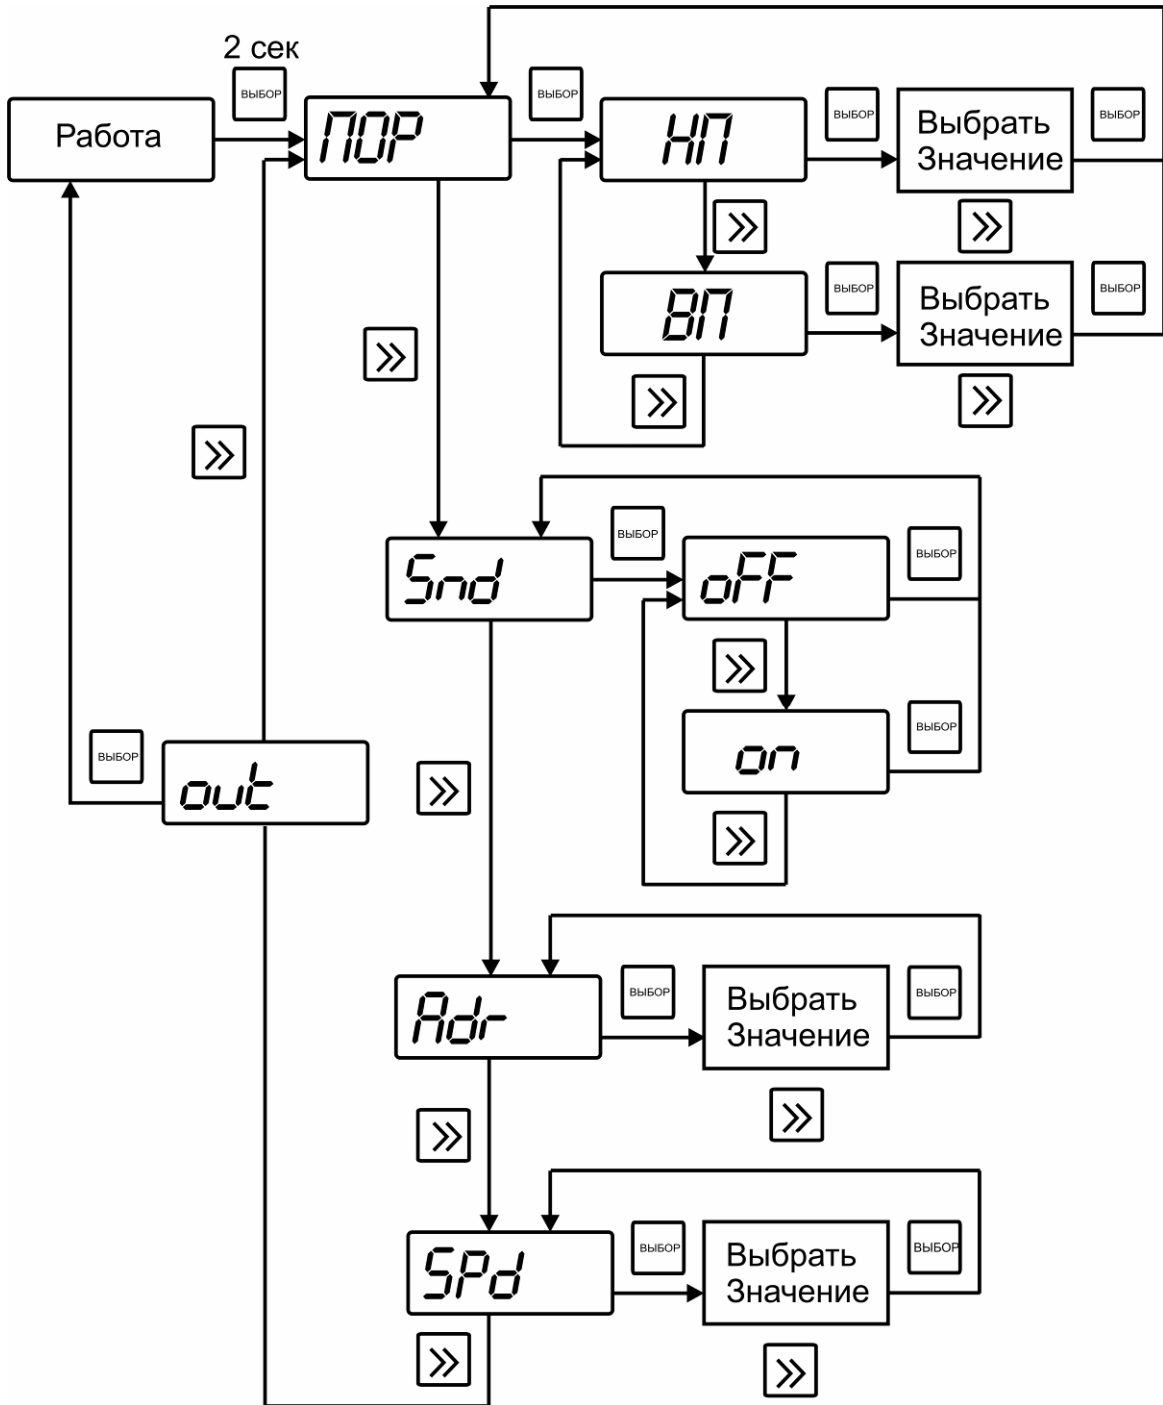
2 сек

ВЫБОР

Работа

ВЫБОР

ПОР

НП

ВЫБОР

Выбрать Значение

ВЫБОР

»

»

ВП

ВЫБОР

Выбрать Значение

ВЫБОР

»

»

»

»

Snd

ВЫБОР

oFF

ВЫБОР

»

on

ВЫБОР

»

ВЫБОР

out

»

Adr

ВЫБОР

Выбрать Значение

ВЫБОР

»

»

SPd

ВЫБОР

Выбрать Значение

ВЫБОР

»

»